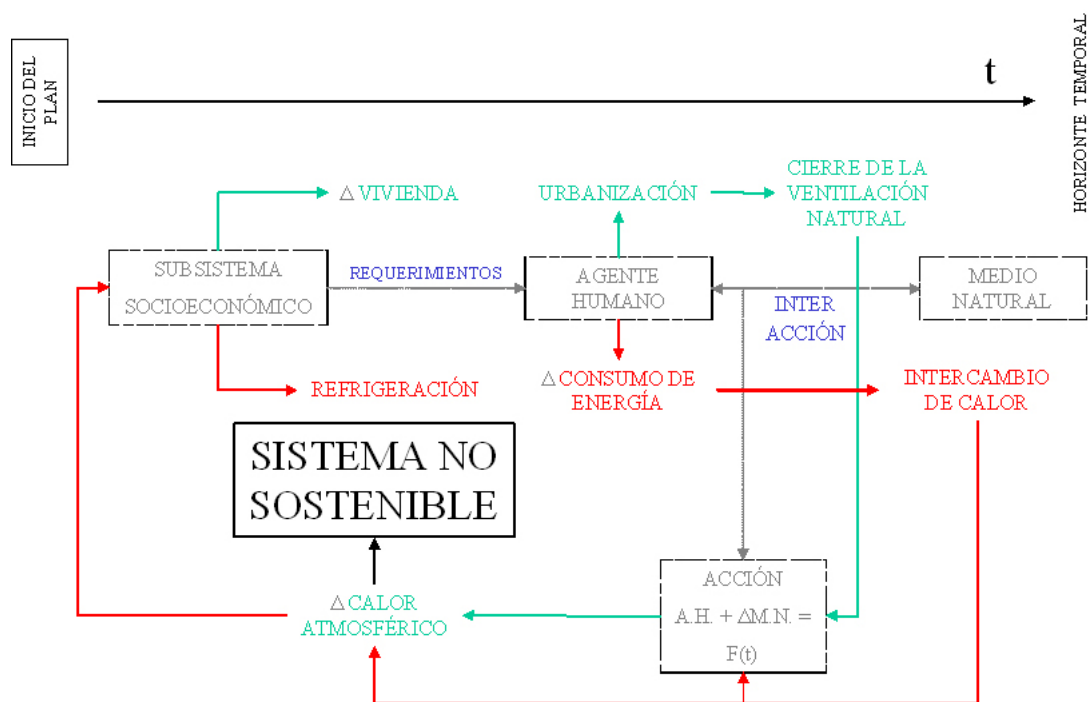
INICIO DEL PLAN

t

HORIZONTE TEMPORAL

$\triangle$ VIVIENDA

URBANIZACIÓN

CIERRE DE LA VENTILACIÓN NATURAL

SUBSISTEMA SOCIOECONÓMICO

REQUERIMIENTOS

AGENTE HUMANO

MEDIO NATURAL

INTER ACCIÓN

REFRIGERACIÓN

$\triangle$ CONSUMO DE ENERGÍA

INTERCAMBIO DE CALOR

SISTEMA NO SOSTENIBLE

ACCIÓN

A.H. + $\Delta$M.N. = F(t)

$\triangle$ CALOR ATMOSFÉRICO